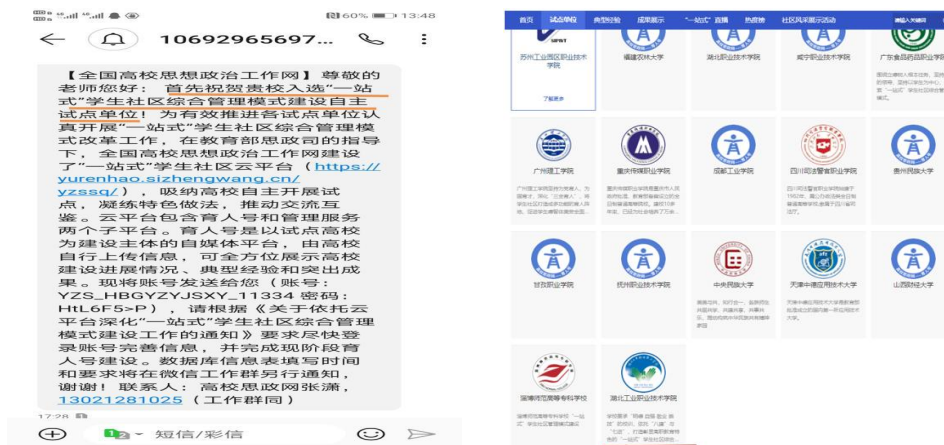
60% 13:48

10692965697...

【全国高校思想政治工作网】尊敬的老师您好：首先祝贺贵校入选"一站式"学生社区综合管理模式建设自主试点单位！为有效推进各试点单位认真开展"一站式"学生社区综合管理模式改革工作，在教育部思政司的指导下，全国高校思想政治工作网建设了"一站式"学生社区云平台（https://yurenhao.sizhengwang.cn/yzssq/），吸纳高校自主开展试点，凝练特色做法，推动交流互鉴。云平台包含育人号和管理服务两个子平台。育人号是以试点高校为建设主体的自媒体平台，由高校自行上传信息，可全方位展示高校建设进展情况、典型经验和突出成果。现将账号发送给您（账号：YZS_HBGYZYJSXY_11334 密码：HtL6F5>P），请根据《关于依托云平台深化"一站式"学生社区综合管理模式建设工作的通知》要求尽快登录账号完善信息，并完成现阶段育人号建设。数据库信息表填写时间和要求将在微信工作群另行通知，谢谢！联系人：高校思政网张潇，13021281025（工作群同）

17:28

短信/彩信

首页 试点单位 典型经验 成果展示 "一站式"直播 热度榜 社区风采展示活动

苏州工业园区职业技术学院
福建农林大学
湖北职业技术学院
咸宁职业技术学院
广东食品药品职业学院
了解更多
广州理工学院
重庆师范职业学院
成都工业学院
四川司法警官职业学院
贵州民族大学
甘孜职业学院
抚州职业技术学院
中央民族大学
天津中德应用技术大学
山西财经大学
淄博师范高等专科学校
湖北工业职业技术学院